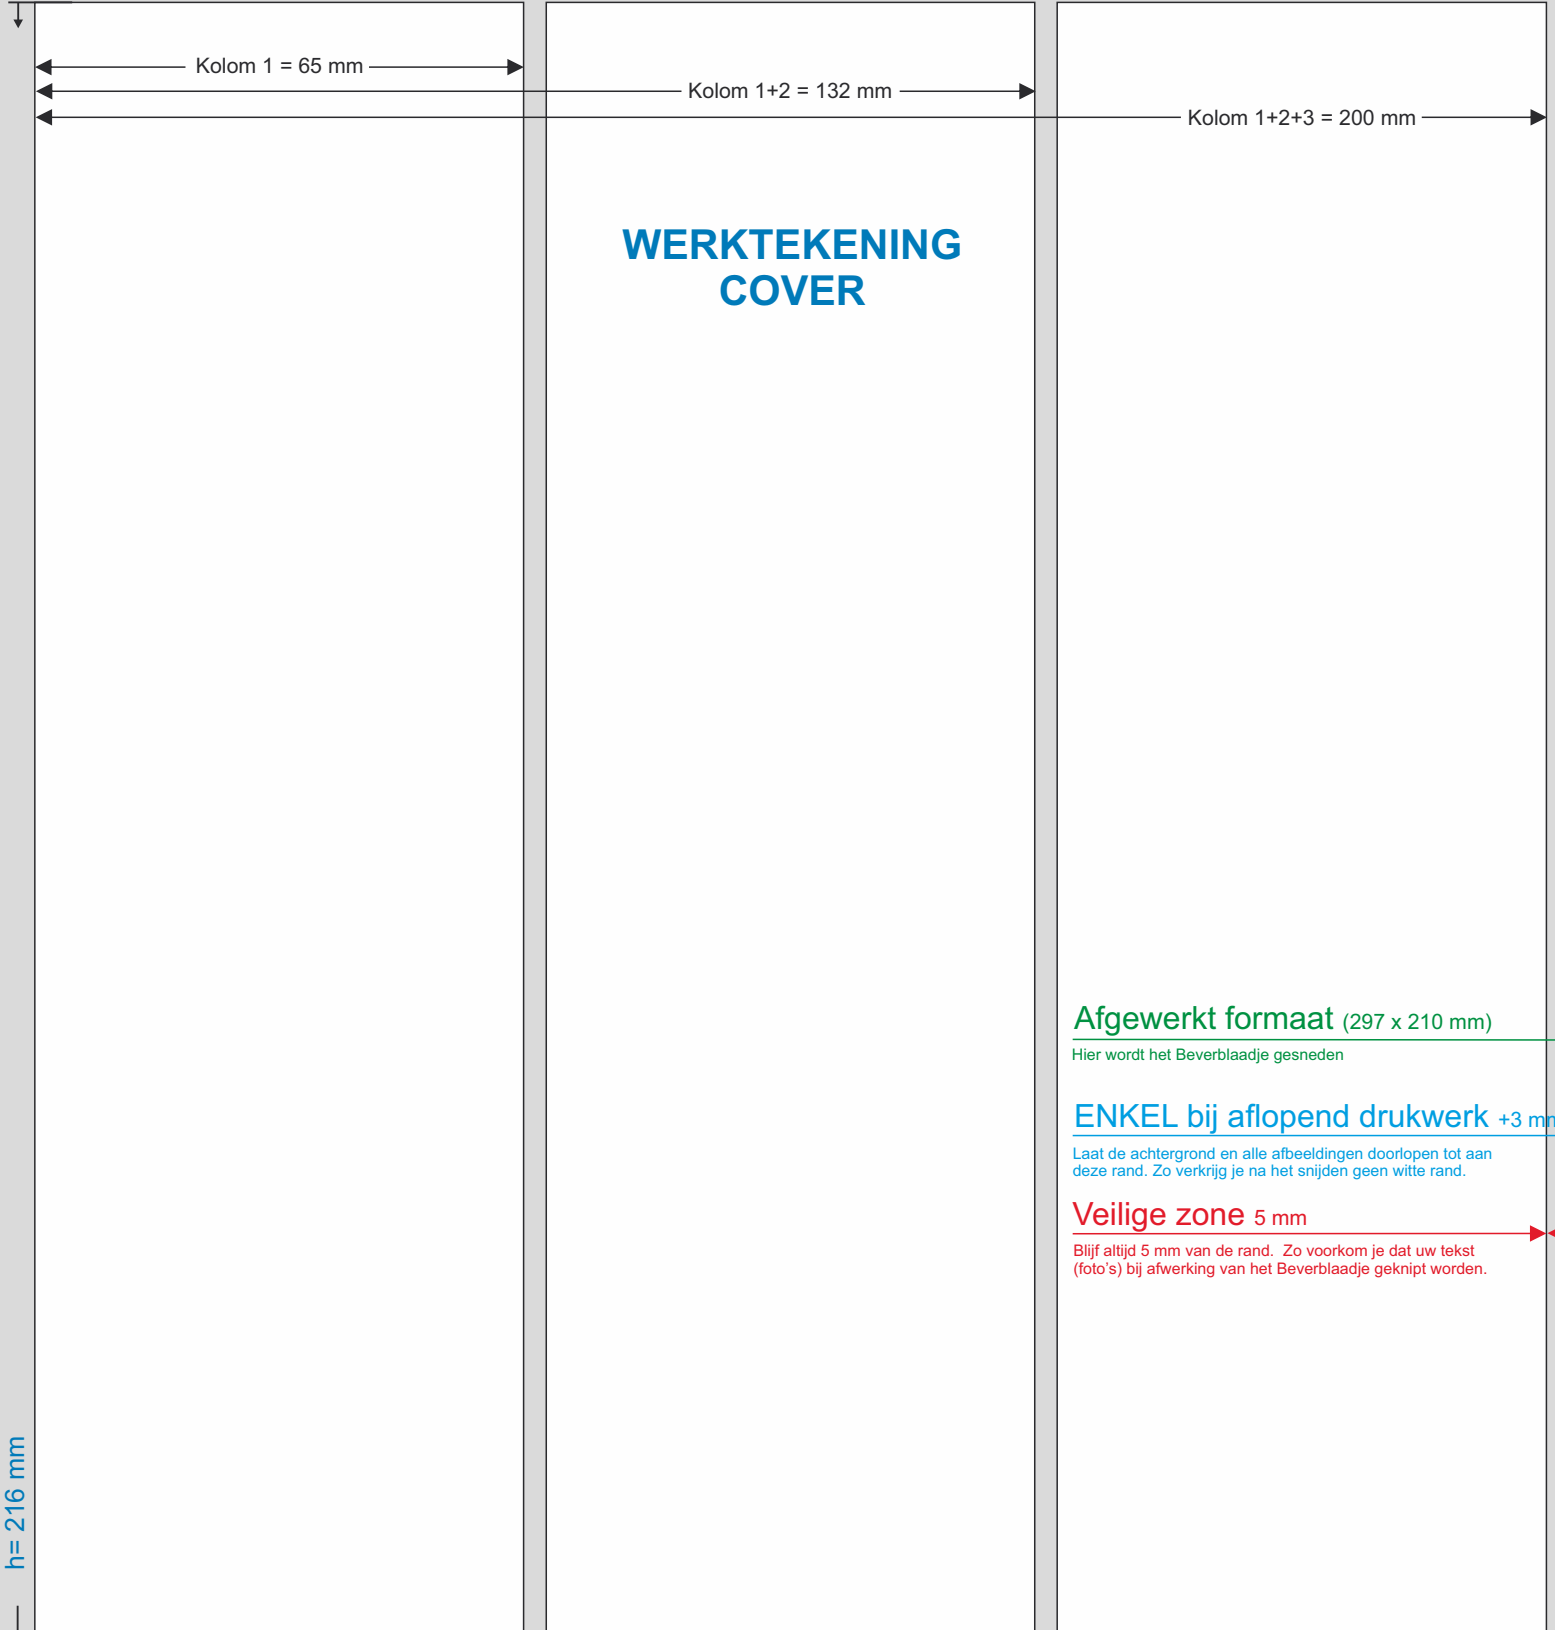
Kolom 1 = 65 mm

Kolom 1+2 = 132 mm

Kolom 1+2+3 = 200 mm

WERKTEKENING COVER

Afgewerkt formaat (297 x 210 mm)

Hier wordt het Beverblaadje gesneden

ENKEL bij aflopend drukwerk +3 m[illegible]

Laat de achtergrond en alle afbeeldingen doorlopen tot aan deze rand. Zo verkrijg je na het snijden geen witte rand.

Veilige zone 5 mm

Blijf altijd 5 mm van de rand. Zo voorkom je dat uw tekst (foto's) bij afwerking van het Beverblaadje geknipt worden.

h= 216 mm